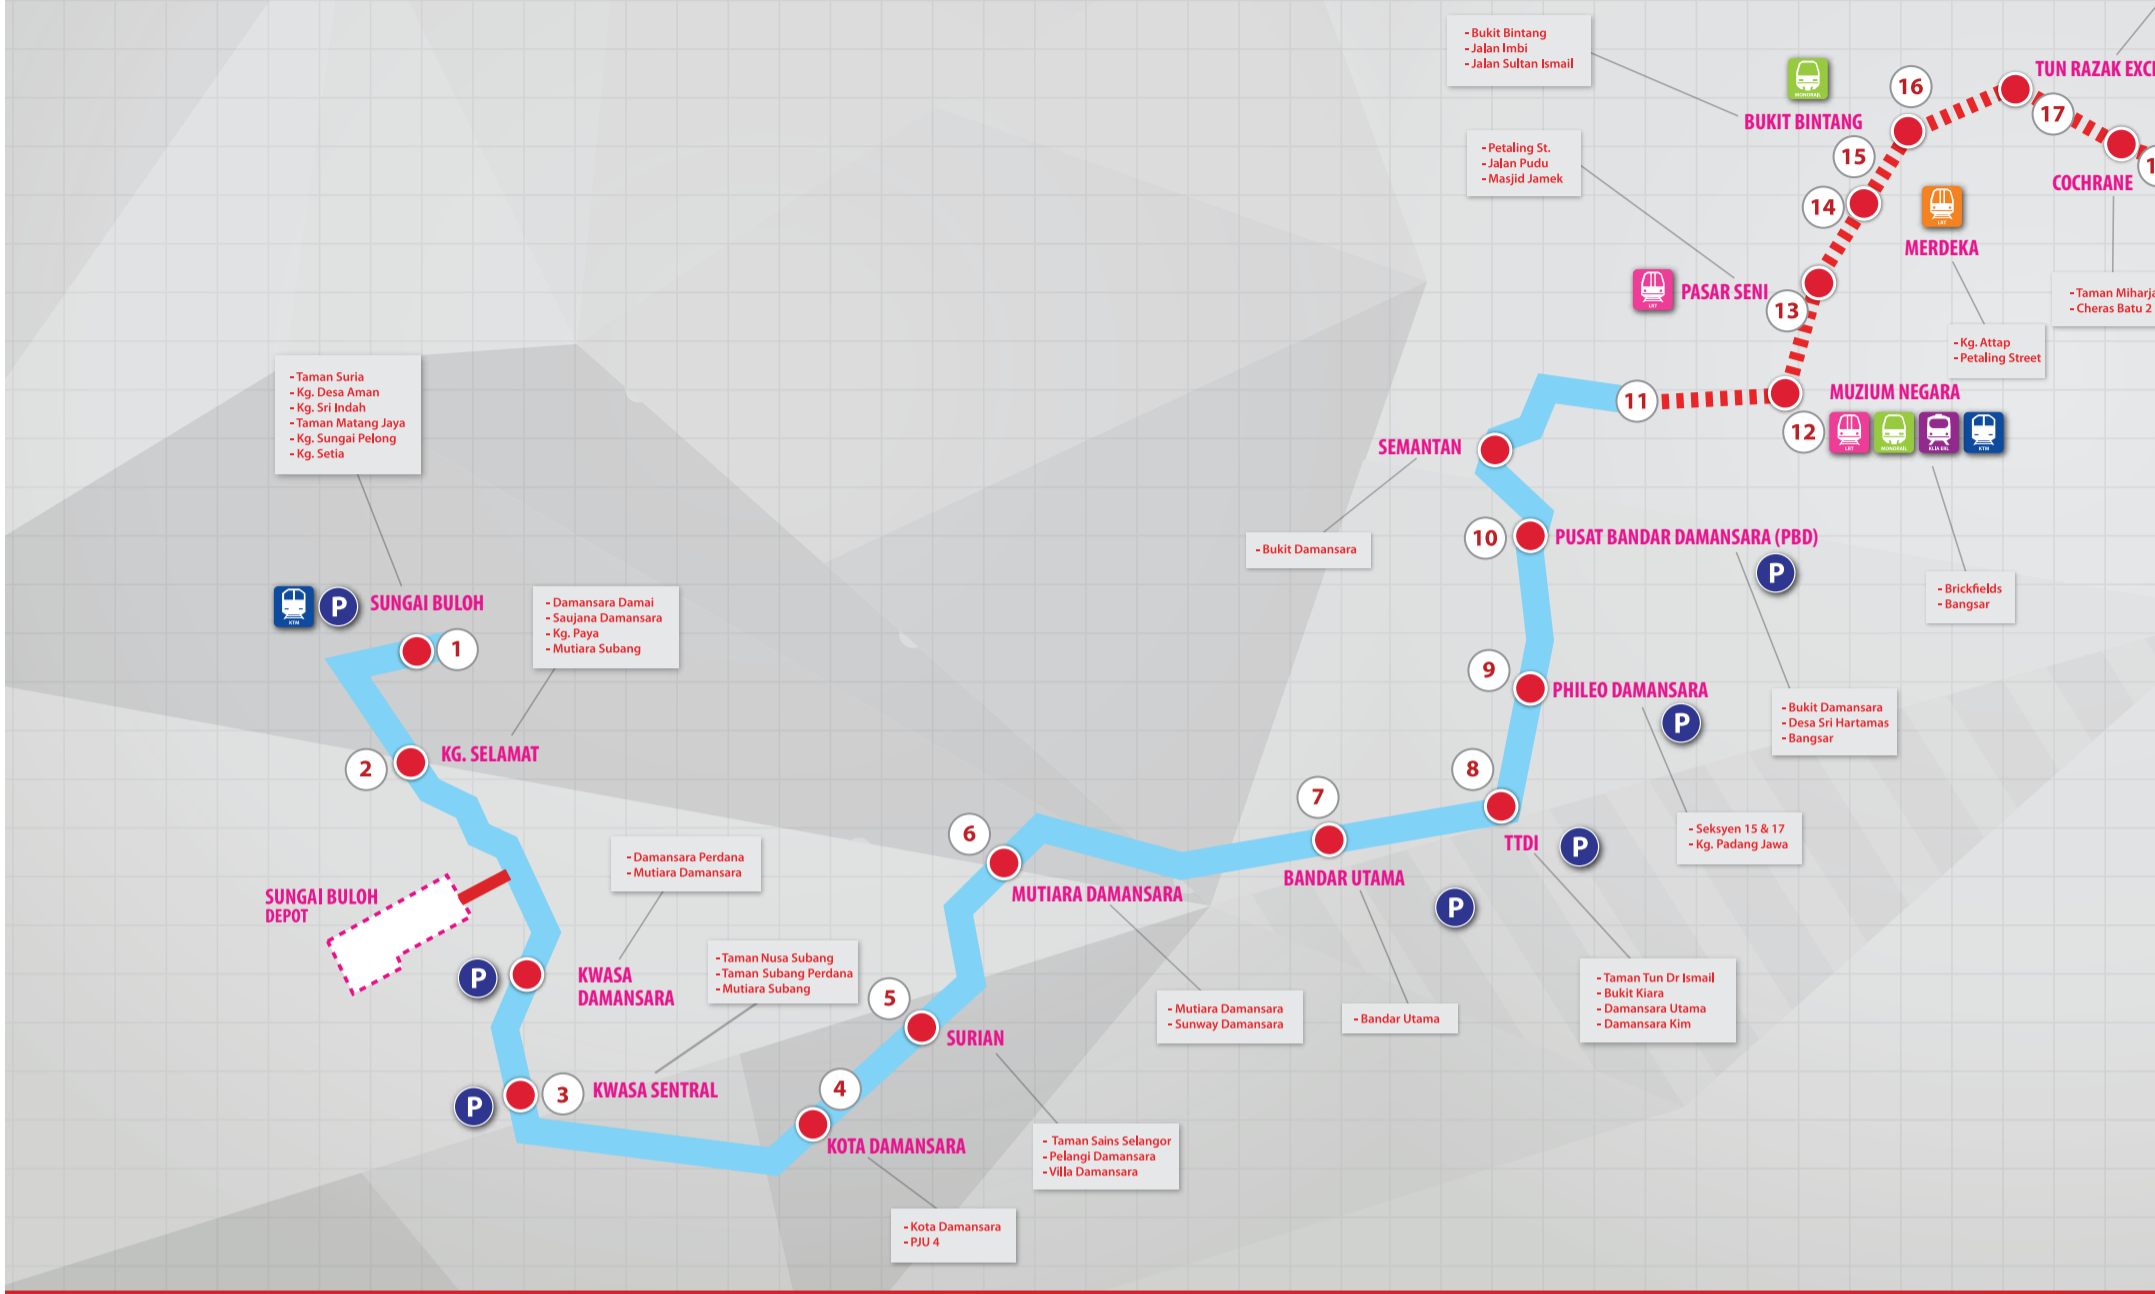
- Bukit Bintang
- Jalan Imbi
- Jalan Sultan Ismail

BUKIT BINTANG

16

TUN RAZAK EXC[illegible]

17

COCHRANE

- Petaling St.
- Jalan Pudu
- Masjid Jamek

15

14

MERDEKA

PASAR SENI

13

- Taman Miharj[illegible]
- Cheras Batu 2

- Kg. Attap
- Petaling Street

MUZIUM NEGARA

11

12

SEMANTAN

- Taman Suria
- Kg. Desa Aman
- Kg. Sri Indah
- Taman Matang Jaya
- Kg. Sungai Pelong
- Kg. Setia

- Bukit Damansara

10

PUSAT BANDAR DAMANSARA (PBD)

P

- Brickfields
- Bangsar

P

SUNGAI BULOH

- Damansara Damai
- Saujana Damansara
- Kg. Paya
- Mutiara Subang

1

9

PHILEO DAMANSARA

P

- Bukit Damansara
- Desa Sri Hartamas
- Bangsar

2

KG. SELAMAT

8

7

- Seksyen 15 & 17
- Kg. Padang Jawa

6

TTDI

P

- Damansara Perdana
- Mutiara Damansara

SUNGAI BULOH DEPOT

MUTIARA DAMANSARA

BANDAR UTAMA

P

- Taman Nusa Subang
- Taman Subang Perdana
- Mutiara Subang

P

KWASA DAMANSARA

5

SURIAN

- Mutiara Damansara
- Sunway Damansara

- Bandar Utama

- Taman Tun Dr Ismail
- Bukit Kiara
- Damansara Utama
- Damansara Kim

4

P

3

KWASA SENTRAL

KOTA DAMANSARA

- Taman Sains Selangor
- Pelangi Damansara
- Villa Damansara

- Kota Damansara
- PJU 4